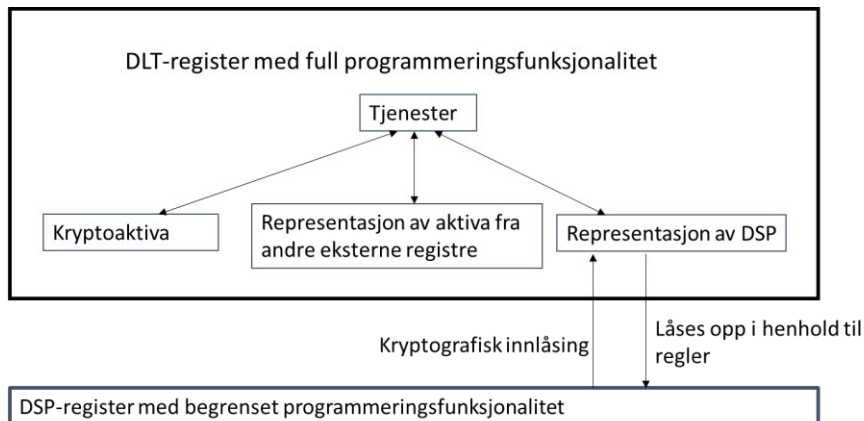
DLT-register med full programmeringsfunksjonalitet

Tjenester

Kryptoaktiva

Representasjon av aktiva fra andre eksterne registre

Representasjon av DSP

Kryptografisk innlåsing

Låses opp i henhold til regler

DSP-register med begrenset programmeringsfunksjonalitet